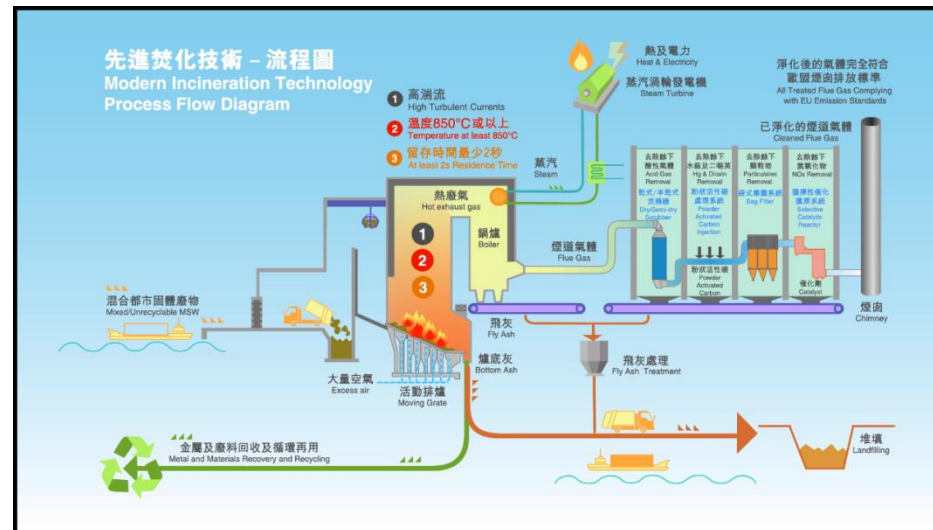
先進焚化技術 – 流程圖
Modern Incineration Technology Process Flow Diagram

1 高湍流
High Turbulent Currents

2 溫度850°C或以上
Temperature at least 850°C

3 留存時間最少2秒
At least 2s Residence Time

熱及電力
Heat & Electricity

蒸汽渦輪發電機
Steam Turbine

淨化後的氣體完全符合歐盟煙囪排放標準
All Treated Flue Gas Complying with EU Emission Standards

已淨化的煙道氣體
Cleaned Flue Gas

蒸汽
Steam

去除酸下酸性氣體
Acid Gas Removal
乾式/半乾式洗滌器
Dry/Semi-dry Scrubber

去除酸下水銀及二噁英
Hg & Dioxin Removal
粉狀活性碳處理系統
Powder Activated Carbon Injection

去除酸下顆粒物
Particulates Removal
袋式集塵系統
Bag Filter

去除酸下氮氧化物
NOx Removal
選擇性催化還原系統
Selective Catalytic Reactor

熱廢氣
Hot exhaust gas

鍋爐
Boiler

煙道氣體
Flue Gas

粉狀活性碳
Powder Activated Carbon

催化劑
Catalyst

煙囪
Chimney

1
2
3

混合都市固體廢物
Mixed/Unrecyclable MSW

飛灰
Fly Ash

爐底灰
Bottom Ash

飛灰處理
Fly Ash Treatment

大量空氣
Excess air

活動排爐
Moving Grate

金屬及廢料回收及循環再用
Metal and Materials Recovery and Recycling

堆填
Landfilling